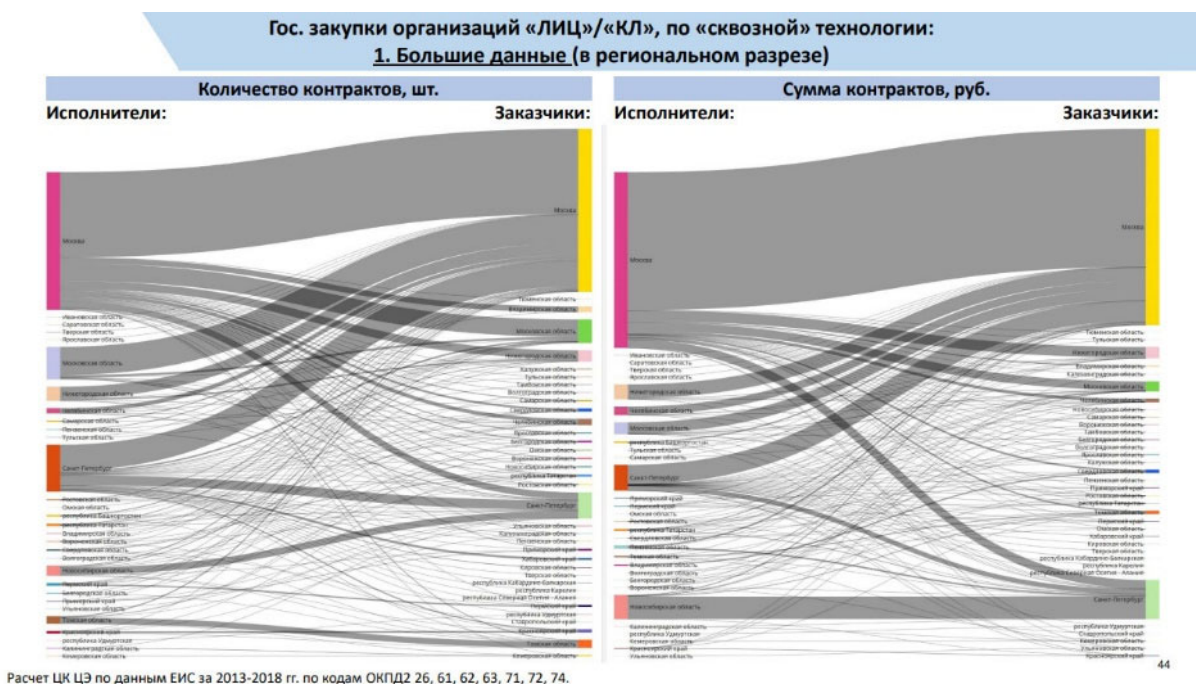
Гос. закупки организаций «ЛИЦ»/«КЛ», по «сквозной» технологии:
1. Большие данные (в региональном разрезе)

Количество контрактов, шт.

Исполнители:

Заказчики:

Москва
Ивановская область
Саратовская область
Тверская область
Ярославская область
Московская область
Нижегородская область
Челябинская область
Самарская область
Пензенская область
Тульская область
Санкт-Петербург
Ростовская область
Омская область
республика Башкортостан
республика Татарстан
Владимирская область
Воронежская область
Свердловская область
Волгоградская область
Новосибирская область
Пермский край
Белгородская область
Приморский край
Ульяновская область
Томская область
Красноярский край
республика Удмуртская
Калининградская область
Кемеровская область

Москва
Тюменская область
Владимирская область
Московская область
Нижегородская область
Калужская область
Тамбовская область
Волгоградская область
Самарская область
Свердловская область
Челябинская область
Ярославская область
Воронежская область
Белгородская область
Омская область
Тульская область
Новосибирская область
республика Татарстан
Ростовская область
Санкт-Петербург
Ульяновская область
Калининградская область
Пензенская область
Приморский край
Пермский край
Курганская область
Тверская область
республика Кабардино-Балкария
республика Карелия
республика Северная Осетия - Алания
Пермский край
республика Удмуртия
Ставропольский край
Красноярский край
Томская область
Кемеровская область

Сумма контрактов, руб.

Исполнители:

Заказчики:

Москва
Ивановская область
Саратовская область
Тверская область
Ярославская область
Нижегородская область
Челябинская область
Московская область
республика Башкортостан
Тульская область
Самарская область
Санкт-Петербург
Приморский край
Пермский край
Омская область
Ростовская область
республика Татарстан
Свердловская область
Пензенская область
Томская область
Владимирская область
Волгоградская область
Белгородская область
Воронежская область
Новосибирская область
Калининградская область
республика Удмуртская
Кемеровская область
Красноярский край
Ульяновская область

Москва
Тюменская область
Тульская область
Нижегородская область
Владимирская область
Калининградская область
Московская область
Челябинская область
Новосибирская область
Самарская область
Воронежская область
Тамбовская область
Белгородская область
Волгоградская область
Ярославская область
Калужская область
Свердловская область
Пензенская область
Приморский край
Ростовская область
республика Татарстан
Томская область
Пермский край
Омская область
Хабаровский край
Курганская область
Тверская область
Саратовская область
республика Кабардино-Балкария
республика Карелия
республика Северная Осетия - Алания
Санкт-Петербург
республика Удмуртия
Ставропольский край
Кемеровская область
Пермский край
Ульяновская область
Красноярский край

Расчет ЦК ЦЭ по данным ЕИС за 2013-2018 гг. по кодам ОКПД2 26, 61, 62, 63, 71, 72, 74.

44